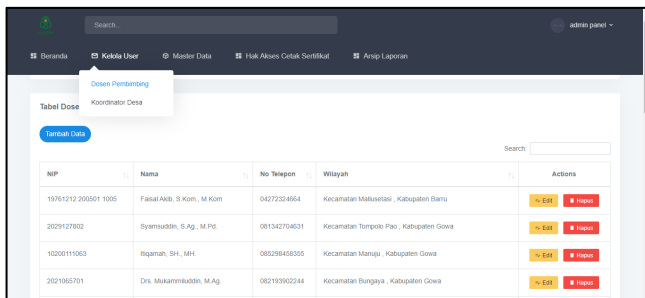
Search...

admin panel

Beranda
Kelola User
Master Data
Hak Akses Cetak Sertifikat
Arsip Laporan

Dosen Pembimbing
Koordinator Desa

Tabel Dose

Tambah Data

Search:

| NIP | Nama | No Telepon | Wilayah | Actions |
|---|---|---|---|---|
| 19761212 200501 1005 | Faisal Akib, S.Kom., M.Kom | 04272324664 | Kecamatan Mallusetasi , Kabupaten Barru | Edit Hapus |
| 2029127802 | Syamsuddin, S.Ag., M.Pd. | 081342704631 | Kecamatan Tompolo Pao , Kabupaten Gowa | Edit Hapus |
| 10200111063 | Itiqamah, SH., MH. | 085298458355 | Kecamatan Manuju , Kabupaten Gowa | Edit Hapus |
| 2021065701 | Drs. Mukammiluddin, M.Ag. | 082193902244 | Kecamatan Bungaya , Kabupaten Gowa | Edit Hapus |